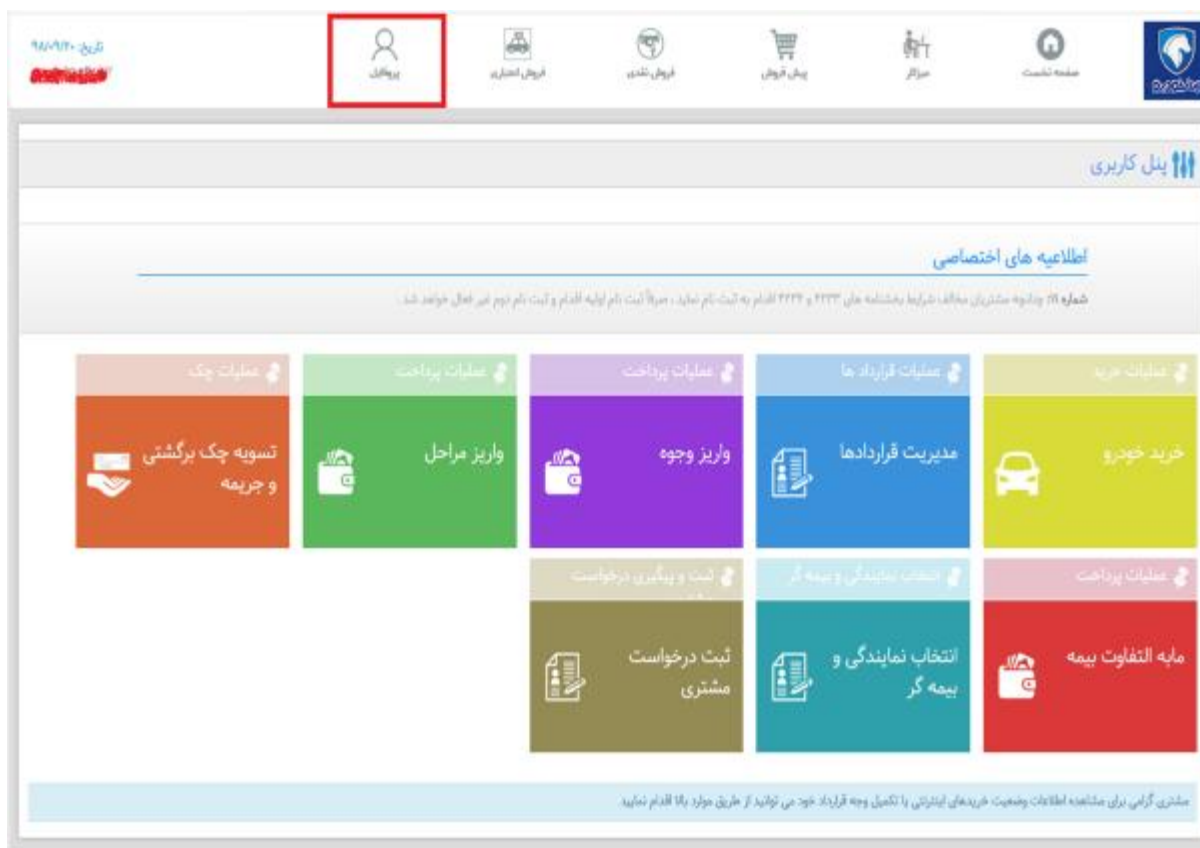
تاریخ: ۹۸/۰۹/۲۰
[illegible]

پروفایل
فروش اعتباری
فروش نقدی
پیش فروش
میزکار
صفحه نخست
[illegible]

پنل کاربری

اطلاعیه های اختصاصی

شماره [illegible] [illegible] مشتریان مخالف شرایط بخشنامه های ۴۴۴۳ و ۴۴۴۴ اقدام به ثبت نام نمایند ، صرفاً ثبت نام اولیه اقدام و ثبت نام دوم غیر فعال خواهد شد .

عملیات خرید
خرید خودرو

عملیات قرارداد ها
مدیریت قراردادها

عملیات پرداخت
واریز وجوه

عملیات پرداخت
واریز مراحل

عملیات چک
تسویه چک برگشتی و جریمه

عملیات پرداخت
مابه التفاوت بیمه

انتخاب نمایندگی و بیمه گر
انتخاب نمایندگی و بیمه گر

ثبت و پیگیری درخواست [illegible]
ثبت درخواست مشتری

مشتری گرامی برای مشاهده اطلاعات وضعیت خریدهای اینترنتی یا تکمیل وجه قرارداد خود می توانید از طریق موارد بالا اقدام نمایید